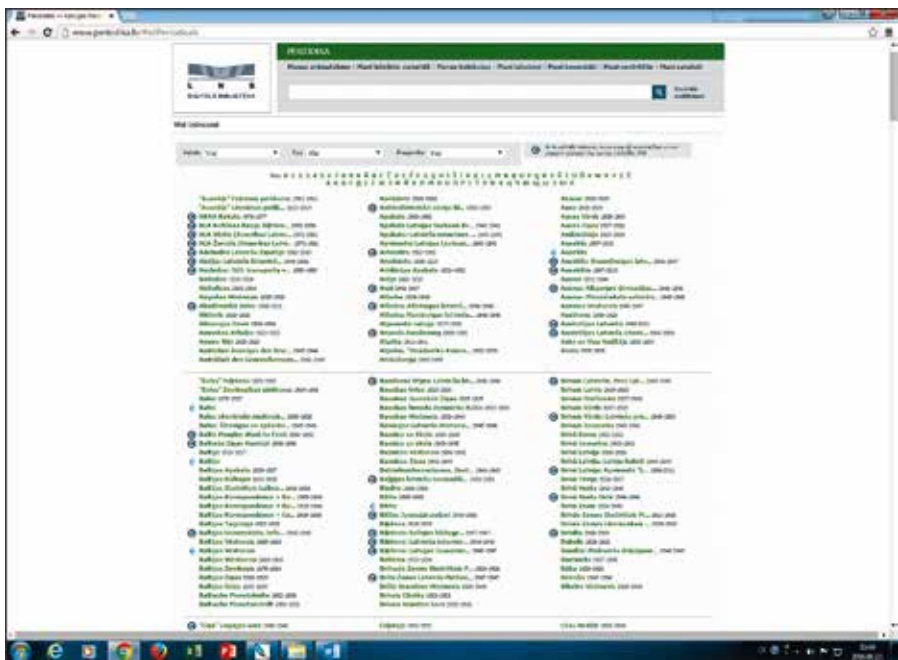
www.periodika.lv

LNB DIGITĀLĀ BIBLIOTĒKA

PERIODIKA

Visi izdevumi

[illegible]

"Austrālijas Latvietis" 1949-1950
"Austrālijas Latviešu..." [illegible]
Abiem Rokām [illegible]
Abrene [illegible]

"Baltija" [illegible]
Baltijas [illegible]
Baltic Times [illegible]
Bērnu Dārzs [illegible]
Brīvā Latvija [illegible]
Brīvā Zeme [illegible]
Brīvais Vārds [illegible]

"Cīņa" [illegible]